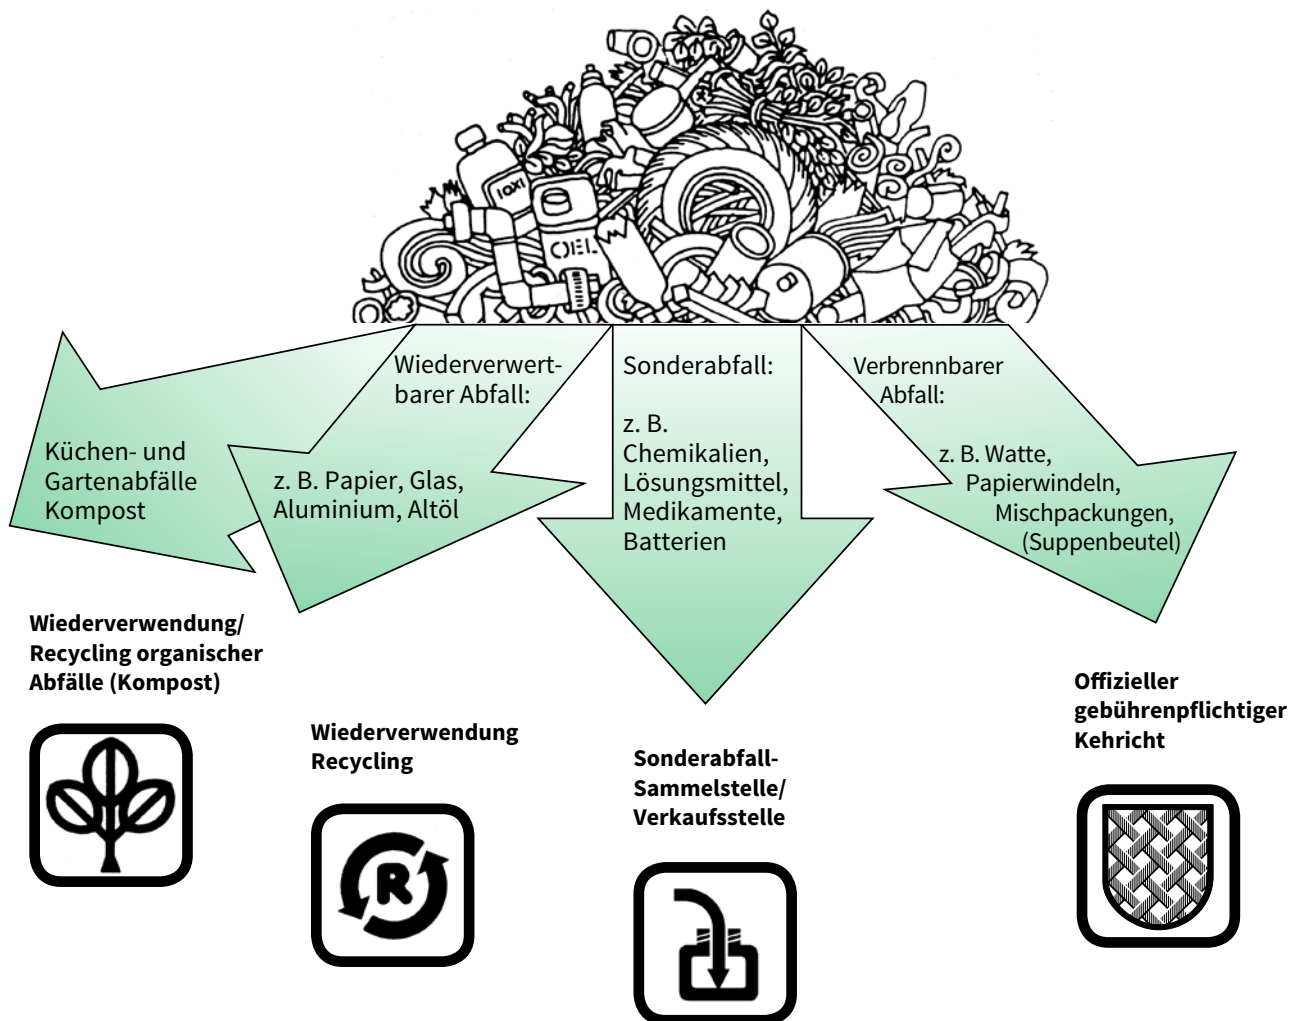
OEL

Küchen- und Gartenabfälle Kompost

Wiederverwertbarer Abfall:

z. B. Papier, Glas, Aluminium, Altöl

Sonderabfall:

z. B. Chemikalien, Lösungsmittel, Medikamente, Batterien

Verbrennbarer Abfall:

z. B. Watte, Papierwindeln, Mischpackungen, (Suppenbeutel)

**Wiederverwendung/ Recycling organischer Abfälle (Kompost)**

**Wiederverwendung Recycling**

R

**Sonderabfall-Sammelstelle/ Verkaufsstelle**

**Offizieller gebührenpflichtiger Kehricht**